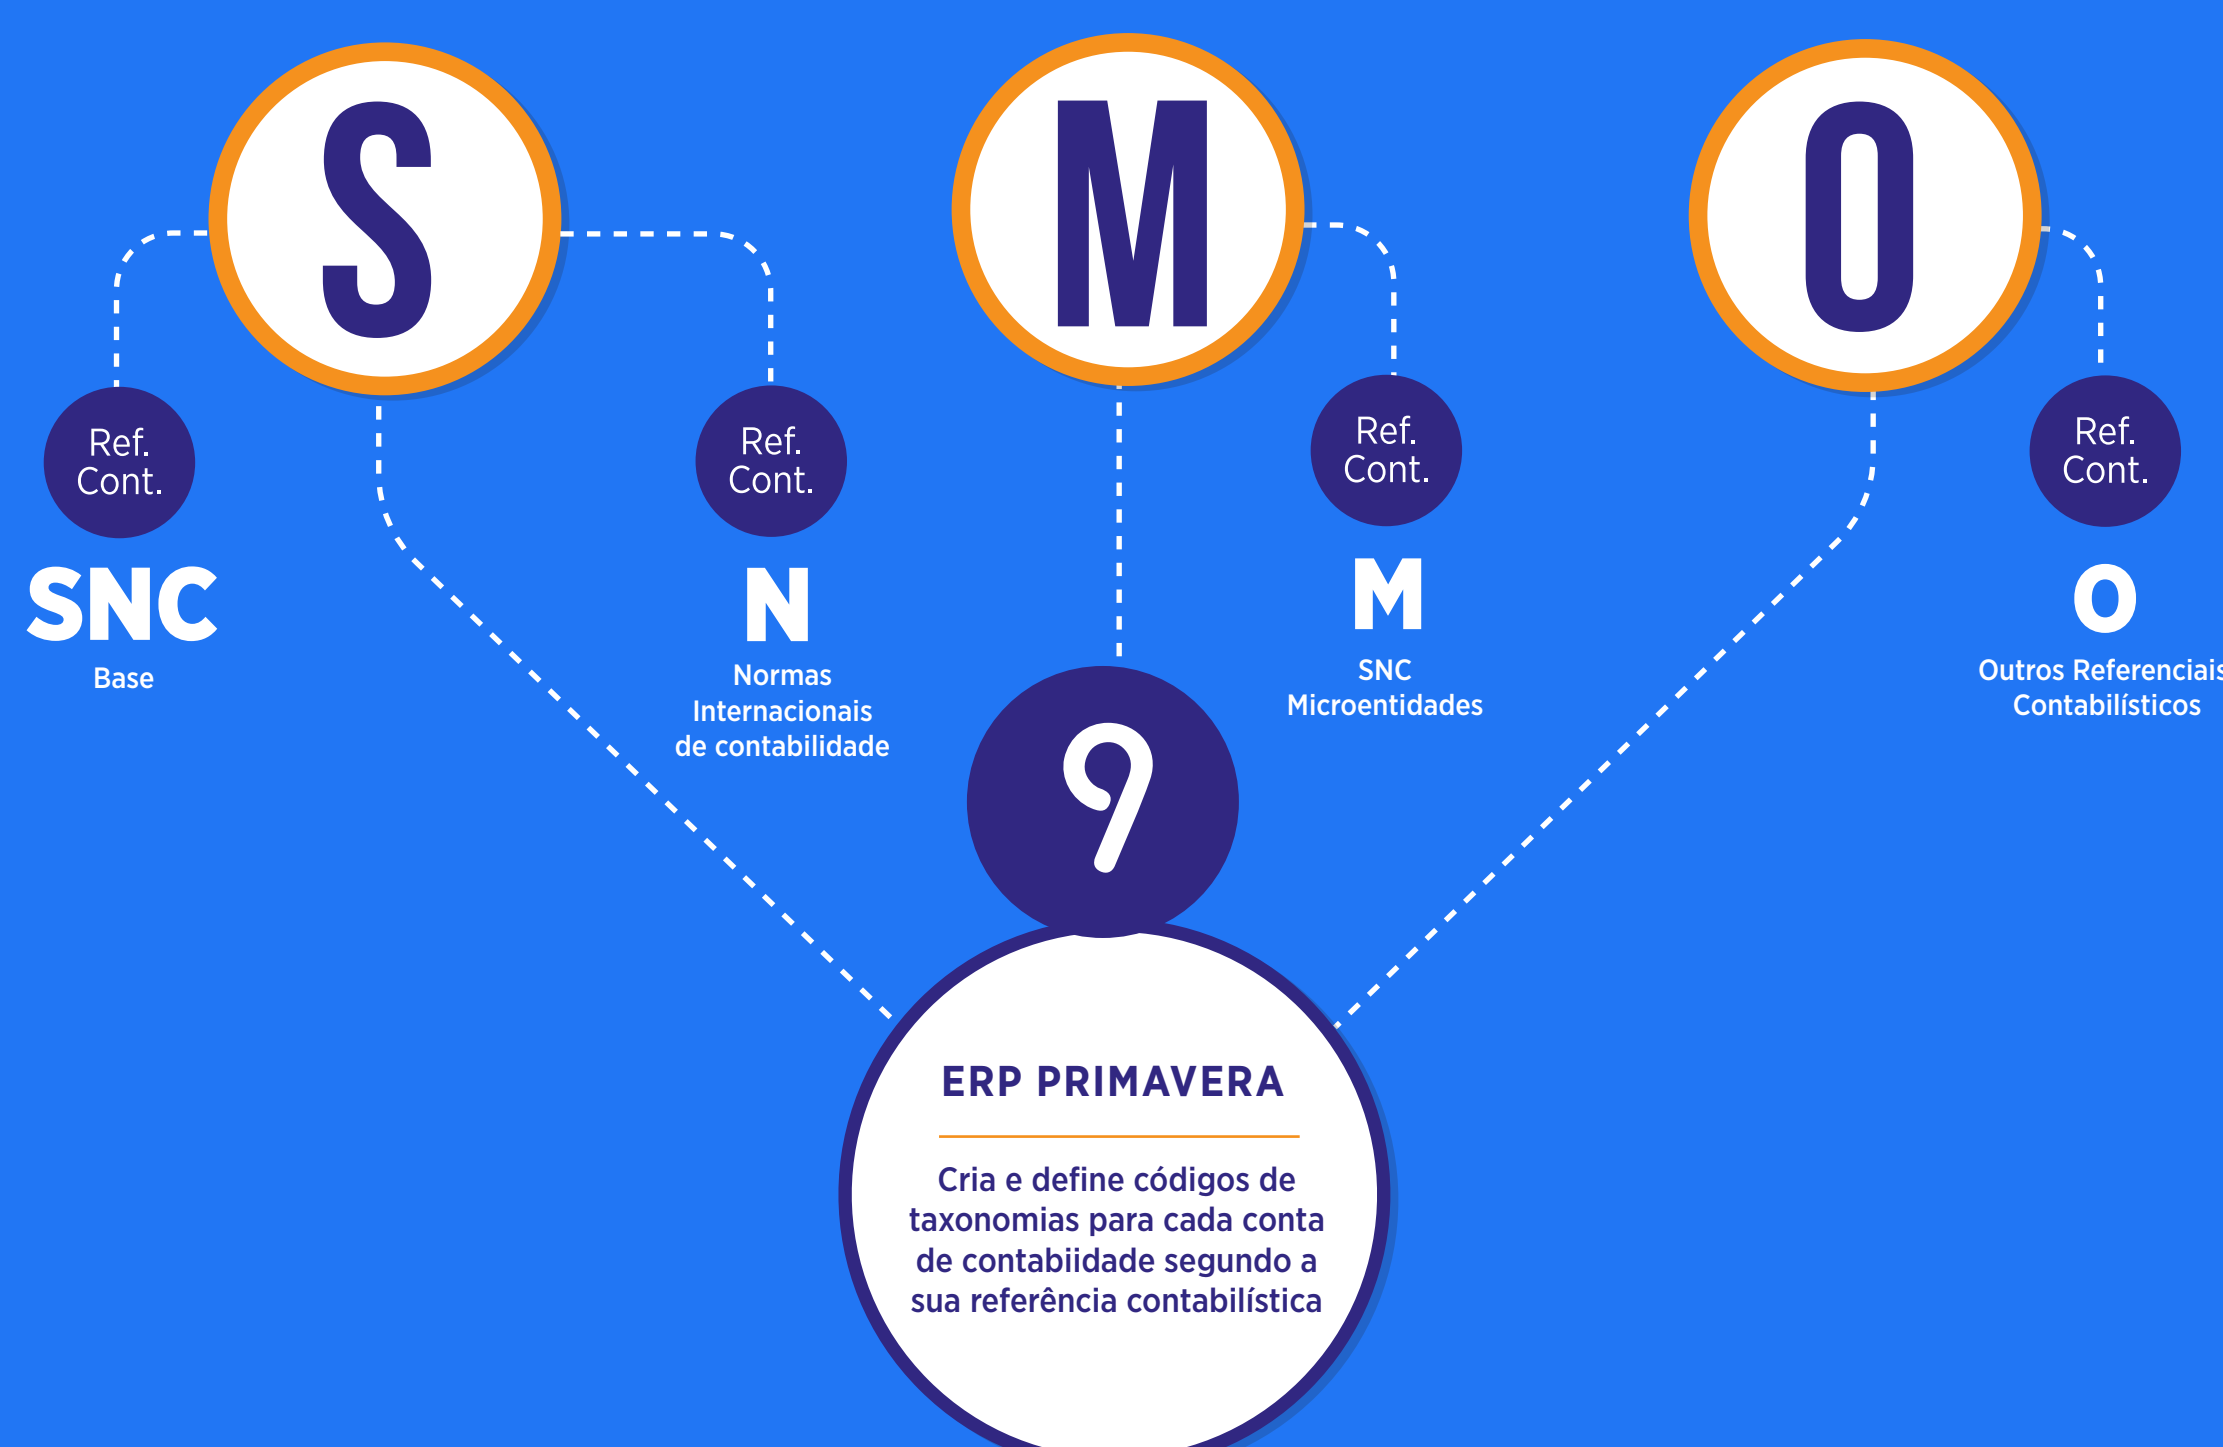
S

M

O

Ref. Cont.

SNC

Base

Ref. Cont.

N

Normas Internacionais de contabilidade

Ref. Cont.

M

SNC Microentidades

Ref. Cont.

O

Outros Referenciais Contabilísticos

ERP PRIMAVERA

Cria e define códigos de taxonomias para cada conta de contabiidade segundo a sua referência contabilística